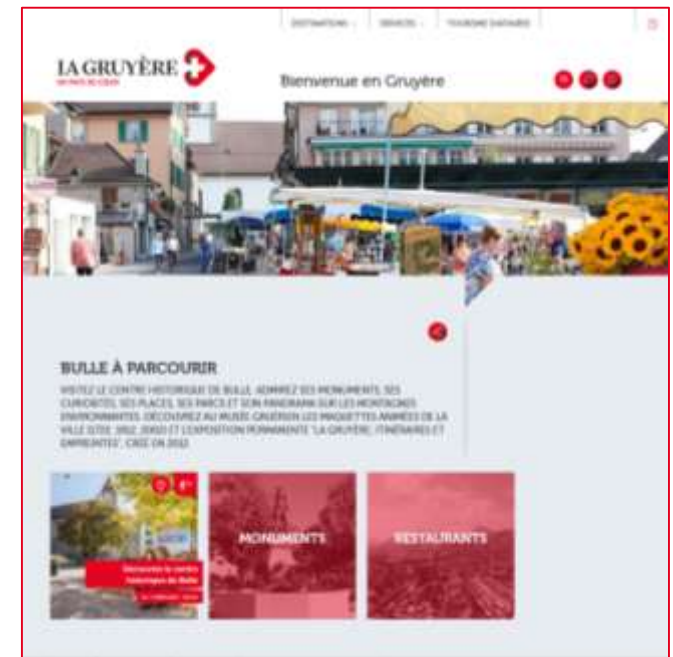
DESTINATIONS SERVICES TOURISME D'AFFAIRES

LA GRUYÈRE

Bienvenue en Gruyère

BULLE À PARCOURIR

VISITEZ LE CENTRE HISTORIQUE DE BULLE, ADMIREZ SES MONUMENTS, SES CURIOSITÉS, SES PLACES, SES PARCS ET SON PANORAMA SUR LES MONTAGNES ENVIRONNANTES. DÉCOUVREZ AU MUSÉE GRUÉRIEN LES MAQUETTES ANIMÉES DE LA VILLE (1722, 1900) ET L'EXPOSITION PERMANENTE "LA GRUYÈRE, ITINÉRAIRES ET EMPREINTES", CRÉÉ EN 2012.

Découvrez le centre historique de Bulle

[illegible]

MONUMENTS

RESTAURANTS